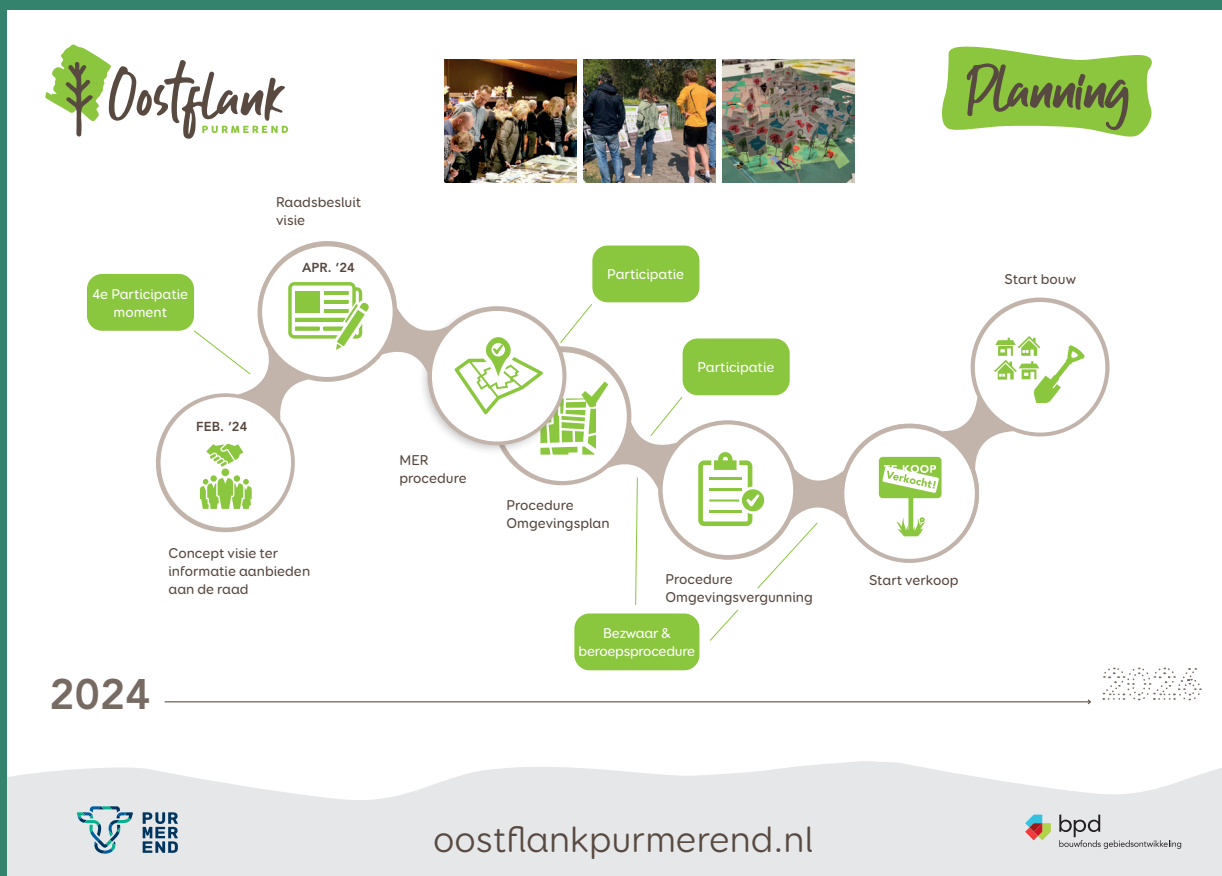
Oostflank
PURMEREND

Planning

Raadsbesluit visie

APR. '24

4e Participatie moment

FEB. '24

Concept visie ter informatie aanbieden aan de raad

Participatie

MER procedure

Participatie

Procedure Omgevingsplan

Procedure Omgevingsvergunning

Bezwaar & beroepsprocedure

TE KOOP
Verkocht!

Start verkoop

Start bouw

2024

2026

PUR MER END

oostflankpurmerend.nl

bpd
bouwfonds gebiedsontwikkeling